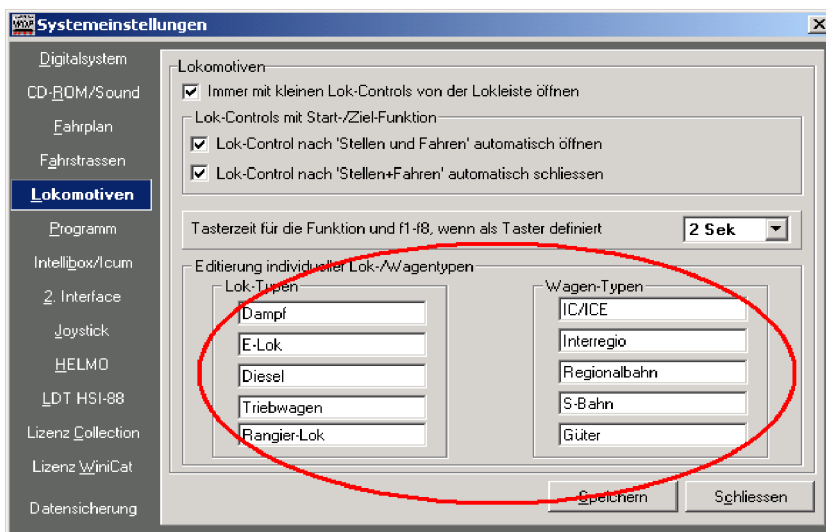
Systemeinstellungen

Digitalsystem
CD-ROM/Sound
Fahrplan
Fahrstrassen
Lokomotiven
Programm
Intellibox/Icum
2. Interface
Joystick
HELMO
LDT HSI-88
Lizenz Collection
Lizenz WiniCat
Datensicherung

Lokomotiven
☑ Immer mit kleinen Lok-Controls von der Lokleiste öffnen

Lok-Controls mit Start-/Ziel-Funktion
☑ Lok-Control nach 'Stellen und Fahren' automatisch öffnen
☑ Lok-Control nach 'Stellen+Fahren' automatisch schliessen

Tasterzeit für die Funktion und f1-f8, wenn als Taster definiert 2 Sek

Editierung individueller Lok-/Wagentypen

Lok-Typen
Dampf
E-Lok
Diesel
Triebwagen
Rangier-Lok

Wagen-Typen
IC/ICE
Interregio
Regionalbahn
S-Bahn
Güter

Speichern
Schliessen